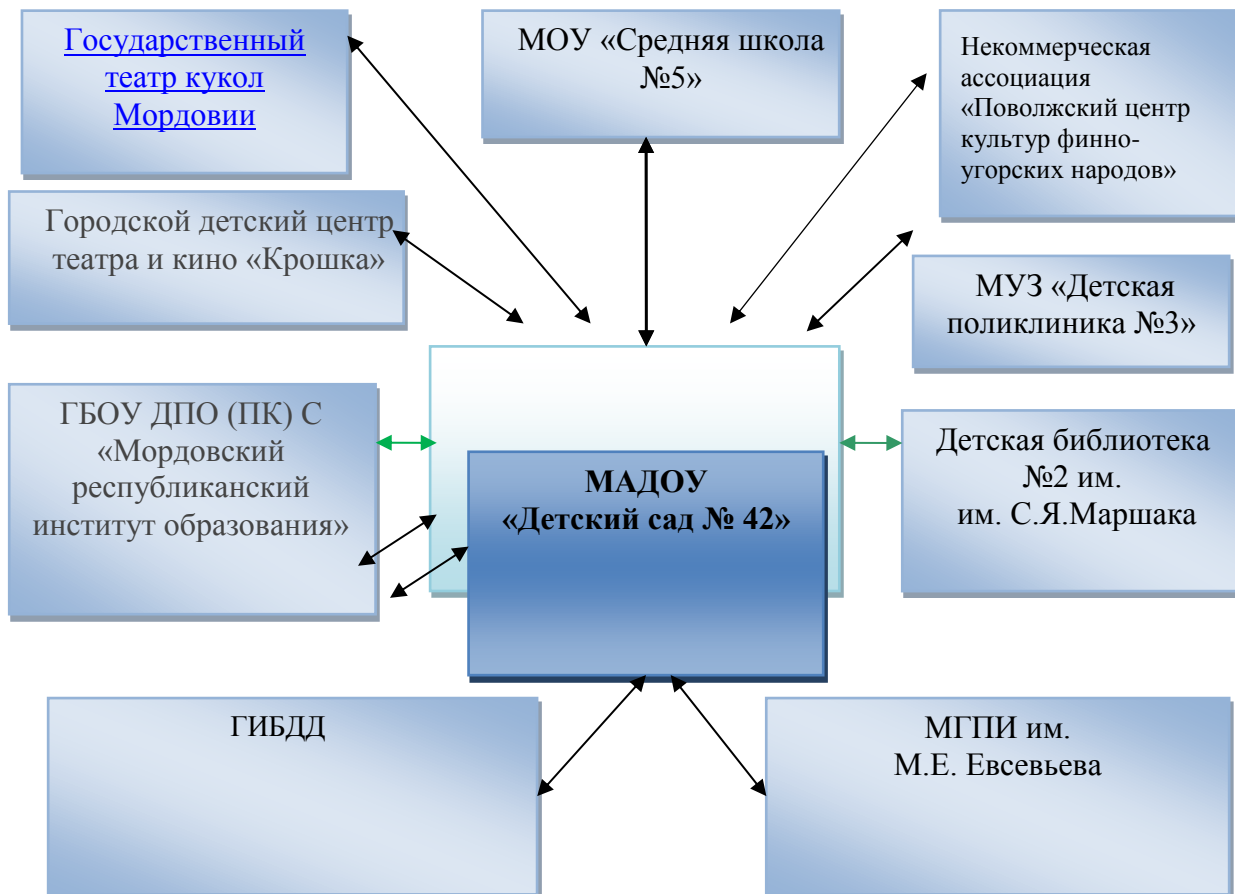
Государственный театр кукол Мордовии

МОУ «Средняя школа №5»

Некоммерческая ассоциация «Поволжский центр культур финно-угорских народов»

Городской детский центр театра и кино «Крошка»

МУЗ «Детская поликлиника №3»

ГБОУ ДПО (ПК) С «Мордовский республиканский институт образования»

МАДОУ «Детский сад № 42»

Детская библиотека №2 им. им. С.Я.Маршака

ГИБДД

МГПИ им. М.Е. Евсевьева